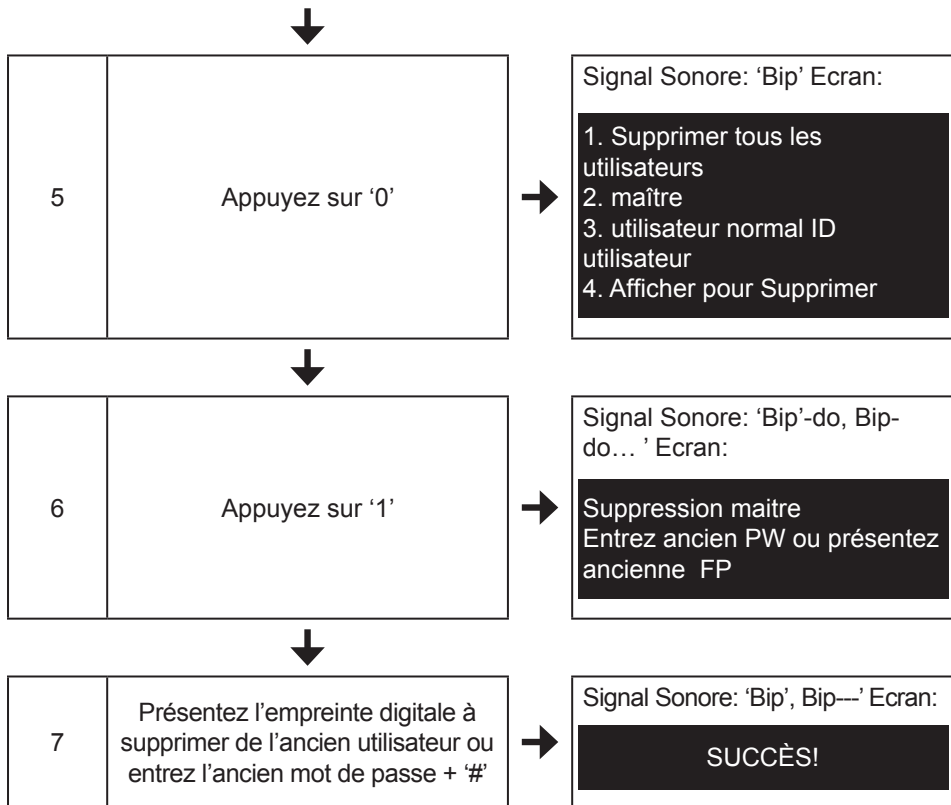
| 5 | Appuyez sur ‘0’ |
|---|---|

Signal Sonore: ‘Bip’ Ecran:

1. Supprimer tous les utilisateurs
2. maître
3. utilisateur normal ID utilisateur
4. Afficher pour Supprimer

| 6 | Appuyez sur ‘1’ |
|---|---|

Signal Sonore: ‘Bip’-do, Bip-do… ’ Ecran:

Suppression maitre
Entrez ancien PW ou présentez ancienne FP

| 7 | Présentez l’empreinte digitale à supprimer de l’ancien utilisateur ou entrez l’ancien mot de passe + ‘#’ |
|---|---|

Signal Sonore: ‘Bip’, Bip---’ Ecran:

SUCCÈS!